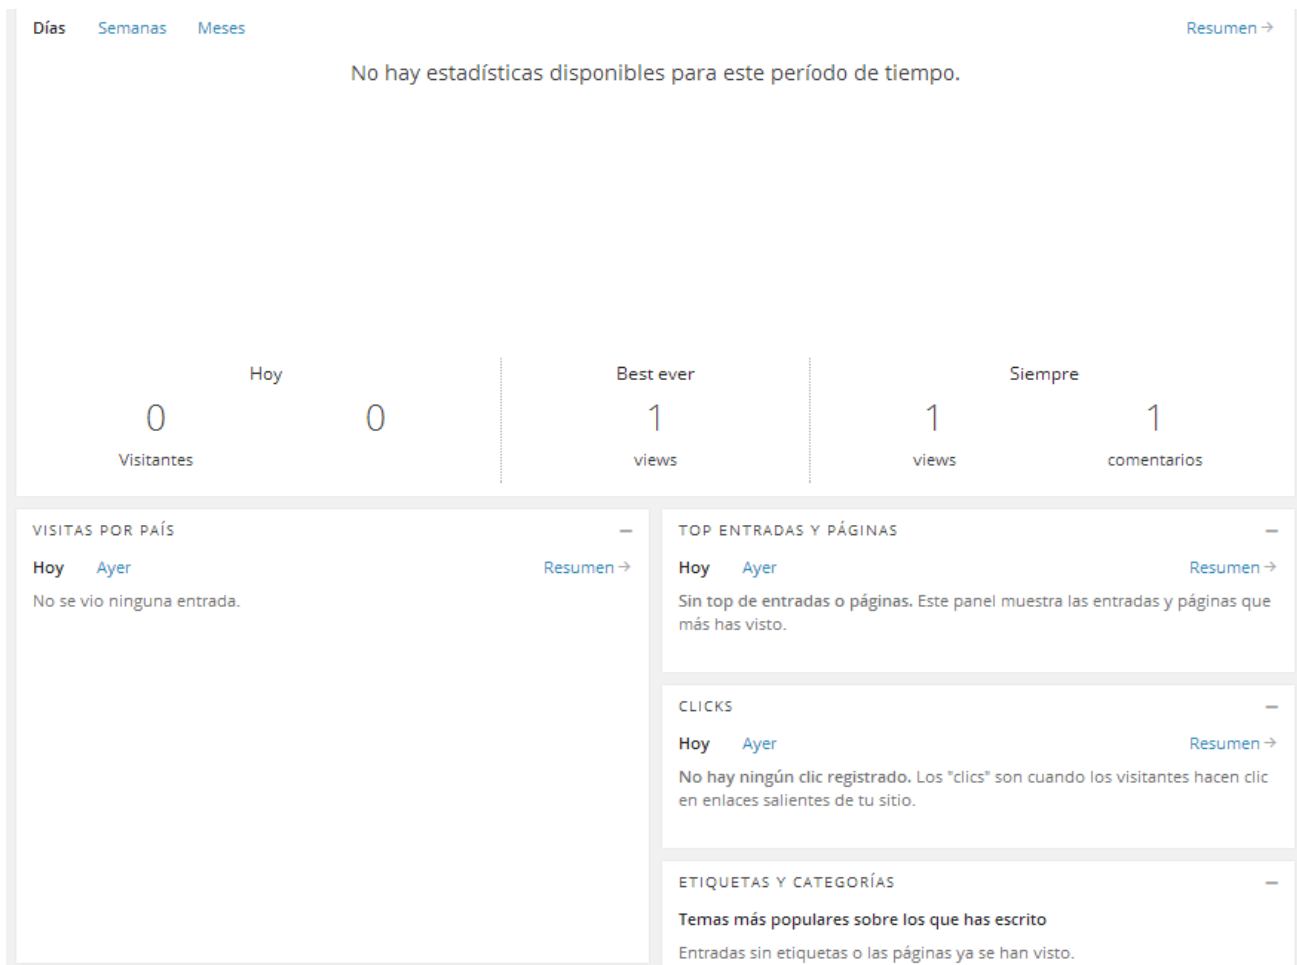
Días Semanas Meses

Resumen →

No hay estadísticas disponibles para este período de tiempo.

Hoy
0
Visitantes
0

Best ever
1
views

Siempre
1
views
1
comentarios

VISITAS POR PAÍS –

Hoy Ayer

Resumen →

No se vio ninguna entrada.

TOP ENTRADAS Y PÁGINAS –

Hoy Ayer

Resumen →

Sin top de entradas o páginas. Este panel muestra las entradas y páginas que más has visto.

CLICKS –

Hoy Ayer

Resumen →

No hay ningún clic registrado. Los "clics" son cuando los visitantes hacen clic en enlaces salientes de tu sitio.

ETIQUETAS Y CATEGORÍAS –

Temas más populares sobre los que has escrito

Entradas sin etiquetas o las páginas ya se han visto.